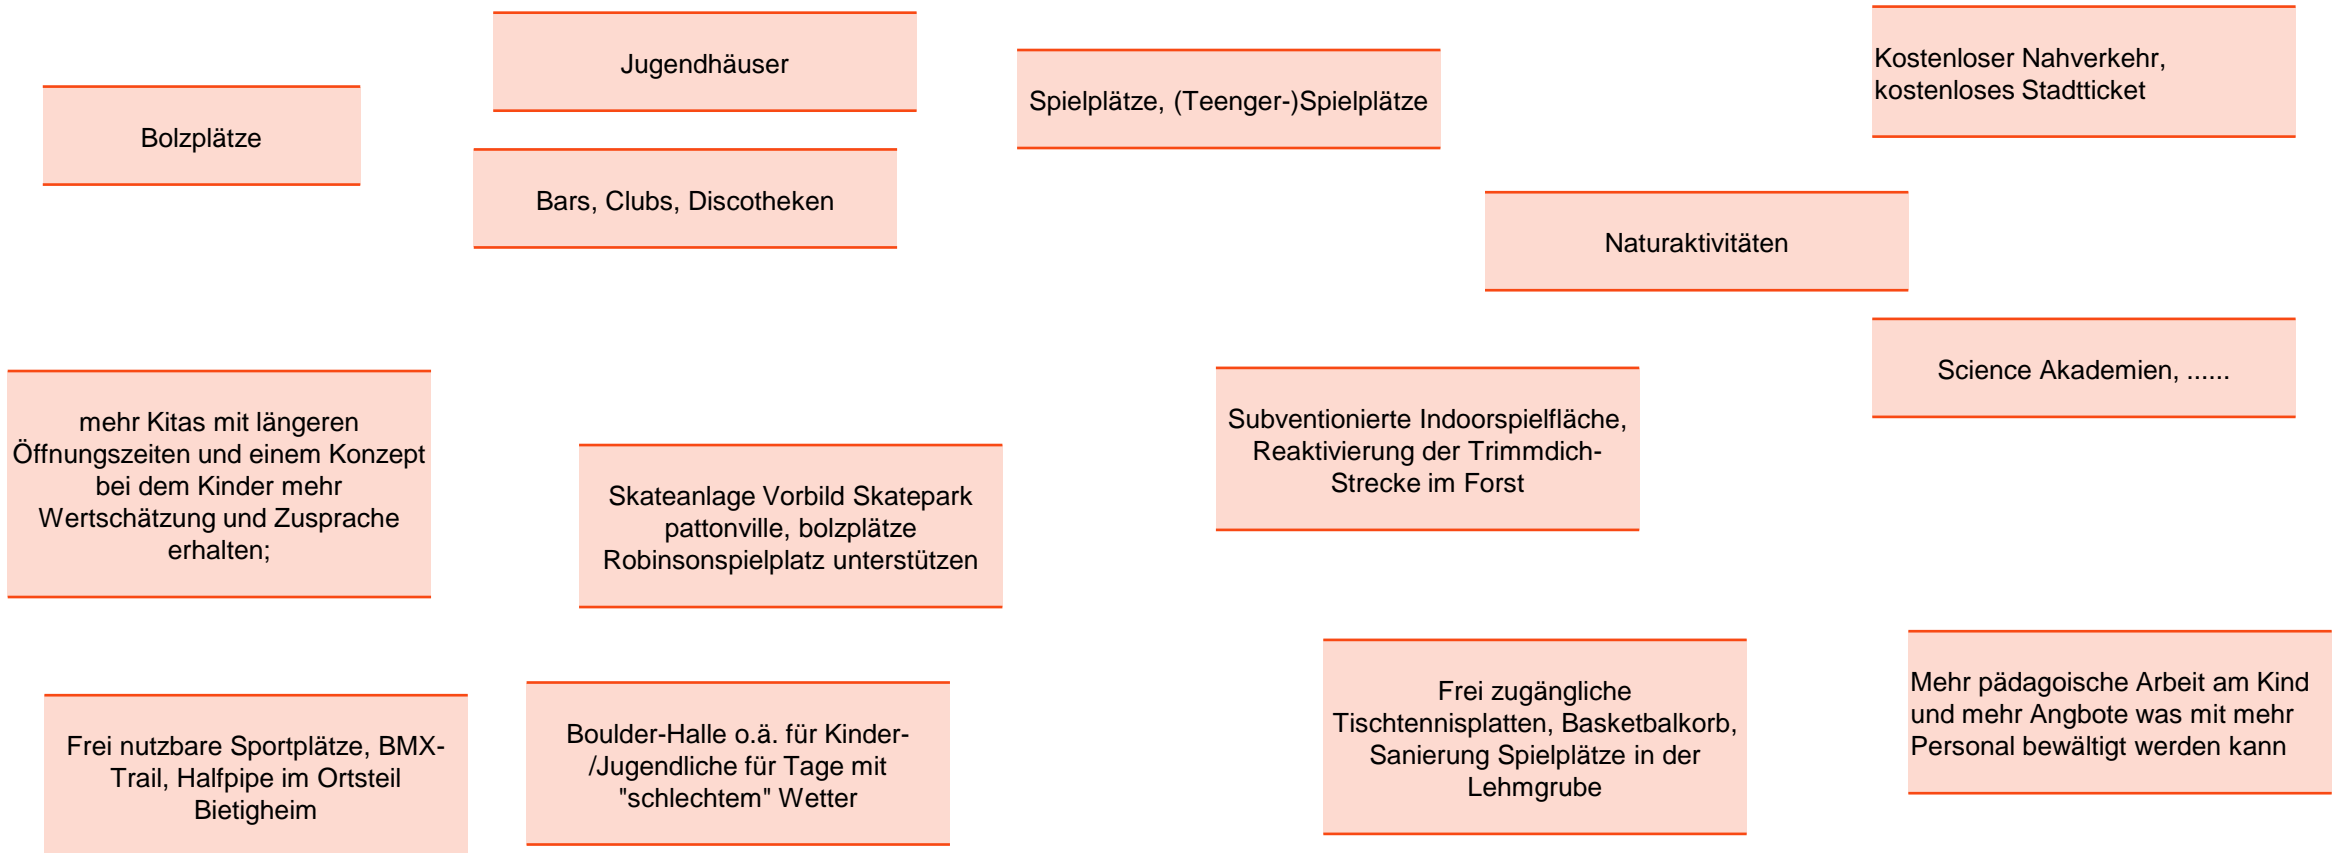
Jugendhäuser

Kostenloser Nahverkehr, kostenloses Stadtticket

Spielplätze, (Teenger-)Spielplätze

Bolzplätze

Bars, Clubs, Discotheken

Naturaktivitäten

Science Akademien, ......

mehr Kitas mit längeren Öffnungszeiten und einem Konzept bei dem Kinder mehr Wertschätzung und Zusprache erhalten;

Subventionierte Indoorspielfläche, Reaktivierung der Trimmdich-Strecke im Forst

Skateanlage Vorbild Skatepark pattonville, bolzplätze Robinsonspielplatz unterstützen

Frei zugängliche Tischtennisplatten, Basketbalkorb, Sanierung Spielplätze in der Lehmgrube

Mehr pädagoische Arbeit am Kind und mehr Angbote was mit mehr Personal bewältigt werden kann

Frei nutzbare Sportplätze, BMX-Trail, Halfpipe im Ortsteil Bietigheim

Boulder-Halle o.ä. für Kinder-/Jugendliche für Tage mit "schlechtem" Wetter